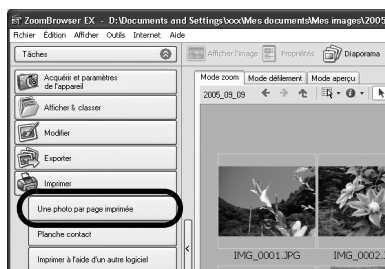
ZoomBrowser EX - D:\Documents and Settings\xxx\Mes documents\Mes images\2005

Fichier Édition Afficher Outils Internet Aide

Tâches

Acquérir et paramètres de l'appareil

Afficher & classer

Modifier

Exporter

Imprimer

Une photo par page imprimée

Planche contact

Imprimer à l'aide d'un autre logiciel

Afficher l'image Propriétés Diaporama

Mode zoom Mode défilement Mode aperçu

2005_09_09

IMG_0001.JPG

IMG_0002.